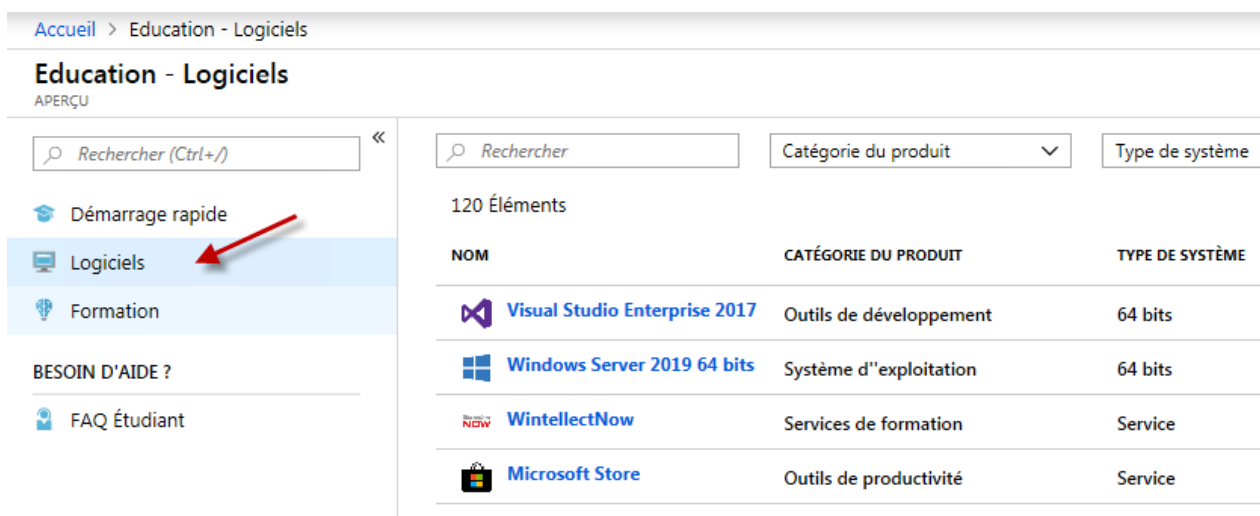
Accueil > Education - Logiciels

Education - Logiciels
APERÇU

Rechercher (Ctrl+/)

«

Démarrage rapide

Logiciels

Formation

BESOIN D'AIDE ?

FAQ Étudiant

Rechercher

Catégorie du produit

Type de système

120 Éléments

| NOM | CATÉGORIE DU PRODUIT | TYPE DE SYSTÈME |
|---|---|---|
| Visual Studio Enterprise 2017 | Outils de développement | 64 bits |
| Windows Server 2019 64 bits | Système d''exploitation | 64 bits |
| WintellectNow | Services de formation | Service |
| Microsoft Store | Outils de productivité | Service |